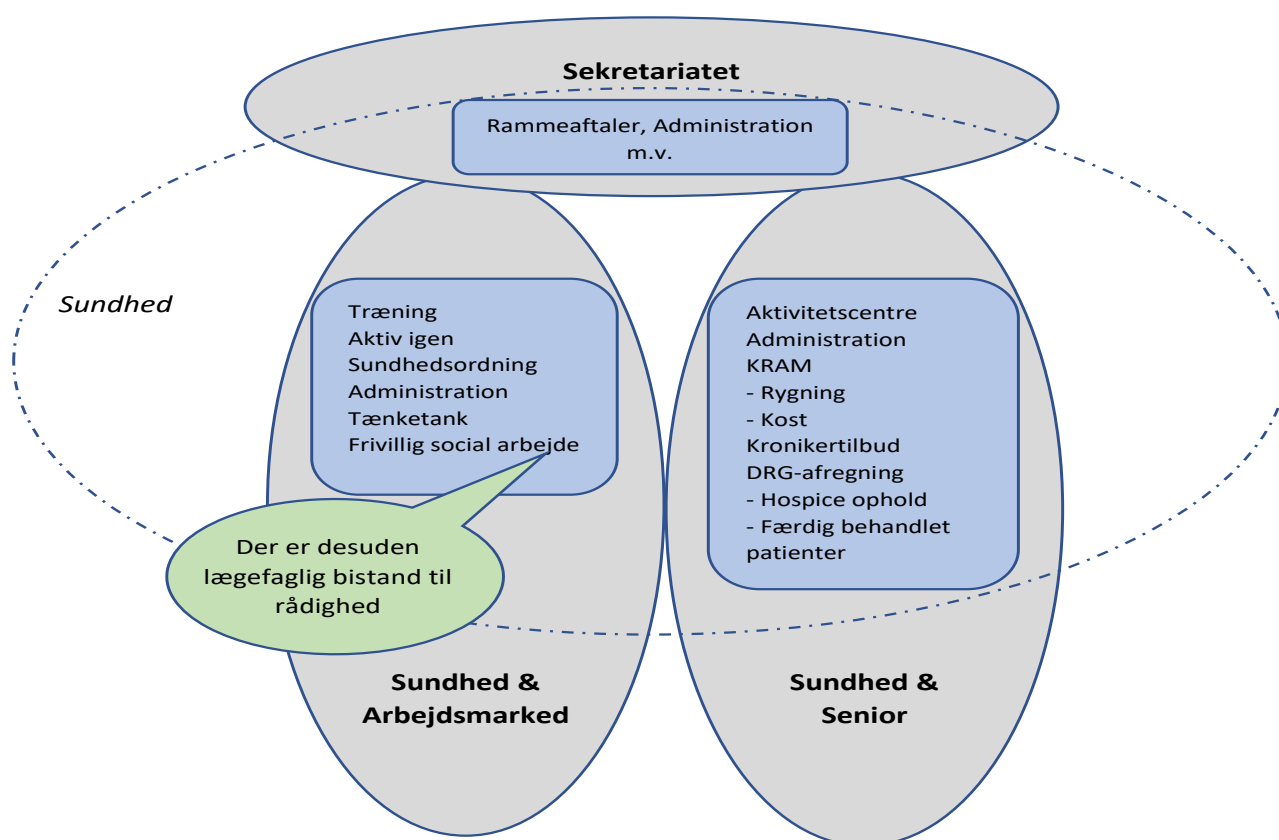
Sekretariatet

Rammeaftaler, Administration m.v.

Sundhed

Træning
Aktiv igen
Sundhedsordning
Administration
Tænketank
Frivillig social arbejde

Aktivitetscentre
Administration
KRAM
- Rygning
- Kost
Kronikertilbud
DRG-afregning
- Hospice ophold
- Færdig behandlet patienter

Der er desuden lægefaglig bistand til rådighed

Sundhed & Arbejdsmarked

Sundhed & Senior